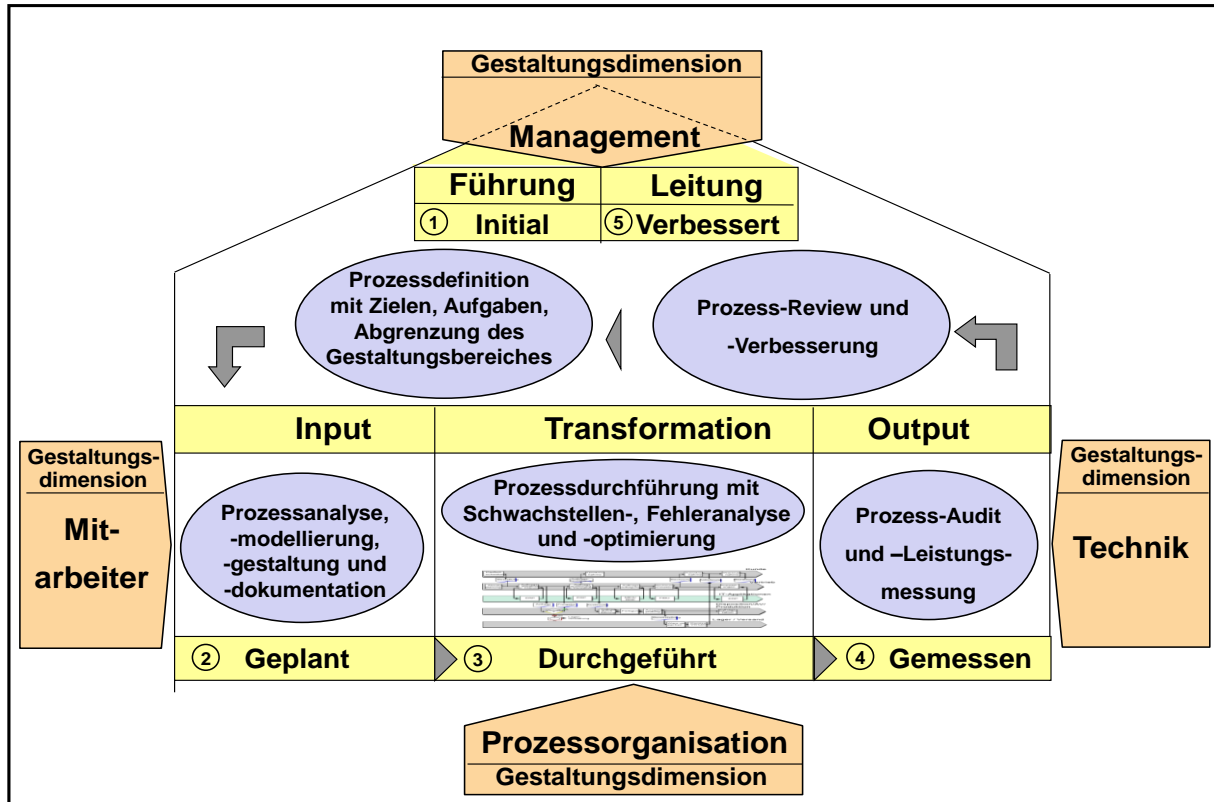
Gestaltungsdimension

Management

| Führung | Leitung |
|---|---|
| ① Initial | ⑤ Verbessert |

Prozessdefinition mit Zielen, Aufgaben, Abgrenzung des Gestaltungsbereiches

Prozess-Review und -Verbesserung

| Input | Transformation | Output |
|---|---|---|
| Prozessanalyse, -modellierung, -gestaltung und -dokumentation | Prozessdurchführung mit Schwachstellen-, Fehleranalyse und -optimierung | Prozess-Audit und –Leistungsmessung |
| ② Geplant | ③ Durchgeführt | ④ Gemessen |

Gestaltungsdimension
Mitarbeiter

Gestaltungsdimension
Technik

Prozessorganisation
Gestaltungsdimension